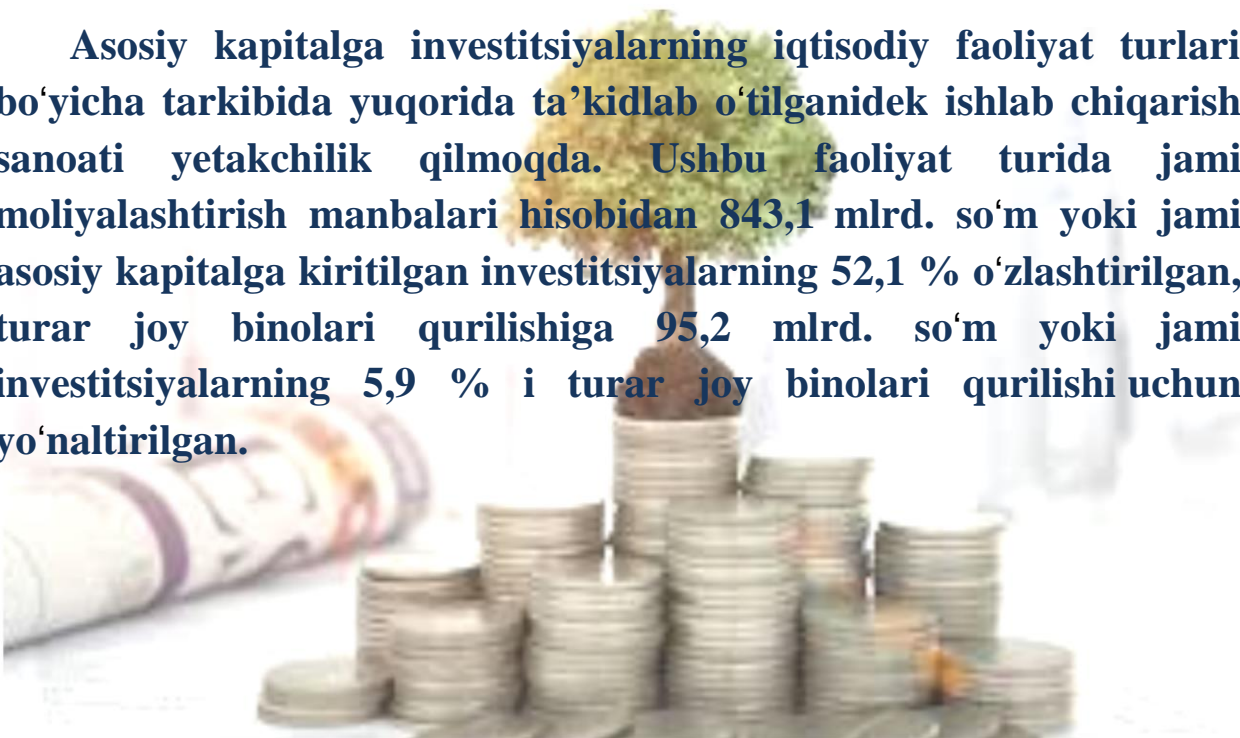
Asosiy kapitalga investitsiyalarning iqtisodiy faoliyat turlari boʻyicha tarkibida yuqorida ta’kidlab oʻtilganidek ishlab chiqarish sanoati yetakchilik qilmoqda. Ushbu faoliyat turida jami moliyalashtirish manbalari hisobidan 843,1 mlrd. soʻm yoki jami asosiy kapitalga kiritilgan investitsiyalarning 52,1 % oʻzlashtirilgan, turar joy binolari qurilishiga 95,2 mlrd. soʻm yoki jami investitsiyalarning 5,9 % i turar joy binolari qurilishi uchun yoʻnaltirilgan.